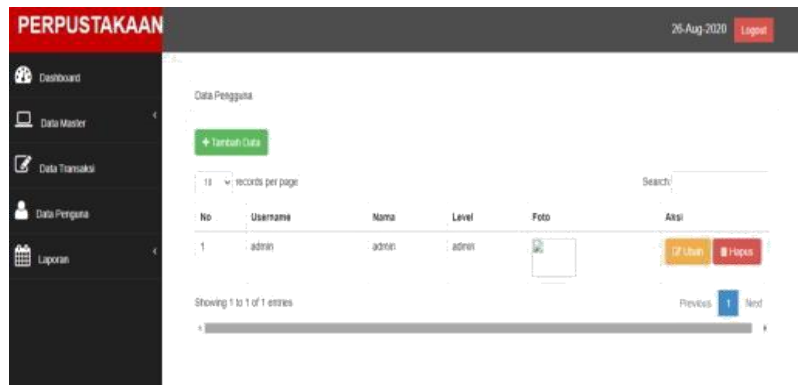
PERPUSTAKAAN

26-Aug-2020 Logout

Dashboard

Data Master

Data Transaksi

Data Pengguna

Laporan

Data Pengguna

+ Tambah Data

10 records per page

Search:

| No | Username | Nama | Level | Foto | Aksi |
|---|---|---|---|---|---|
| 1 | admin | admin | admin | | Ubah Hapus |

Showing 1 to 1 of 1 entries

Previous 1 Next